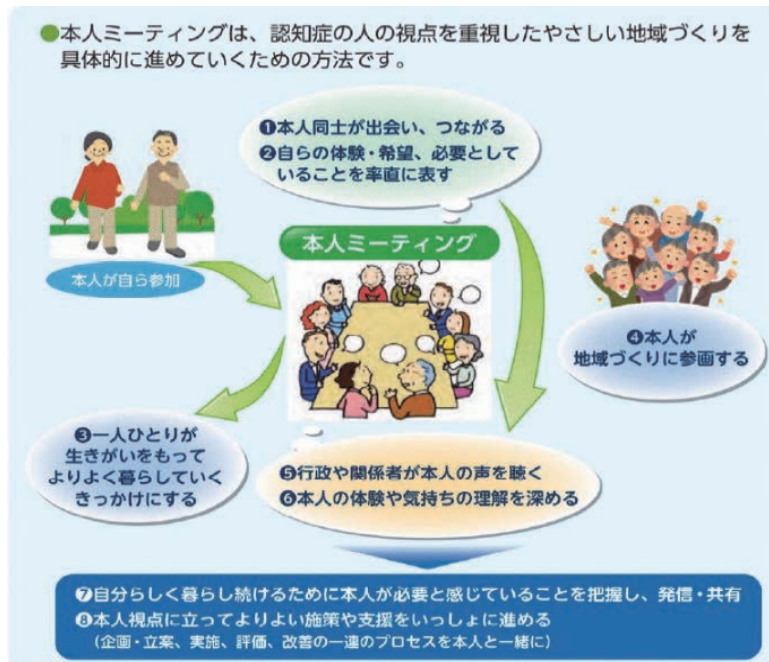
●本人ミーティングは、認知症の人の視点を重視したやさしい地域づくりを具体的に進めていくための方法です。

❶本人同士が出会い、つながる
❷自らの体験・希望、必要としていることを率直に表す

本人が自ら参加

本人ミーティング

❹本人が地域づくりに参画する

❸一人ひとりが生きがいをもってよりよく暮らしていくきっかけにする

❺行政や関係者が本人の声を聴く
❻本人の体験や気持ちの理解を深める

❼自分らしく暮らし続けるために本人が必要と感じていることを把握し、発信・共有
❽本人視点に立ってよりよい施策や支援をいっしょに進める
（企画・立案、実施、評価、改善の一連のプロセスを本人と一緒に）